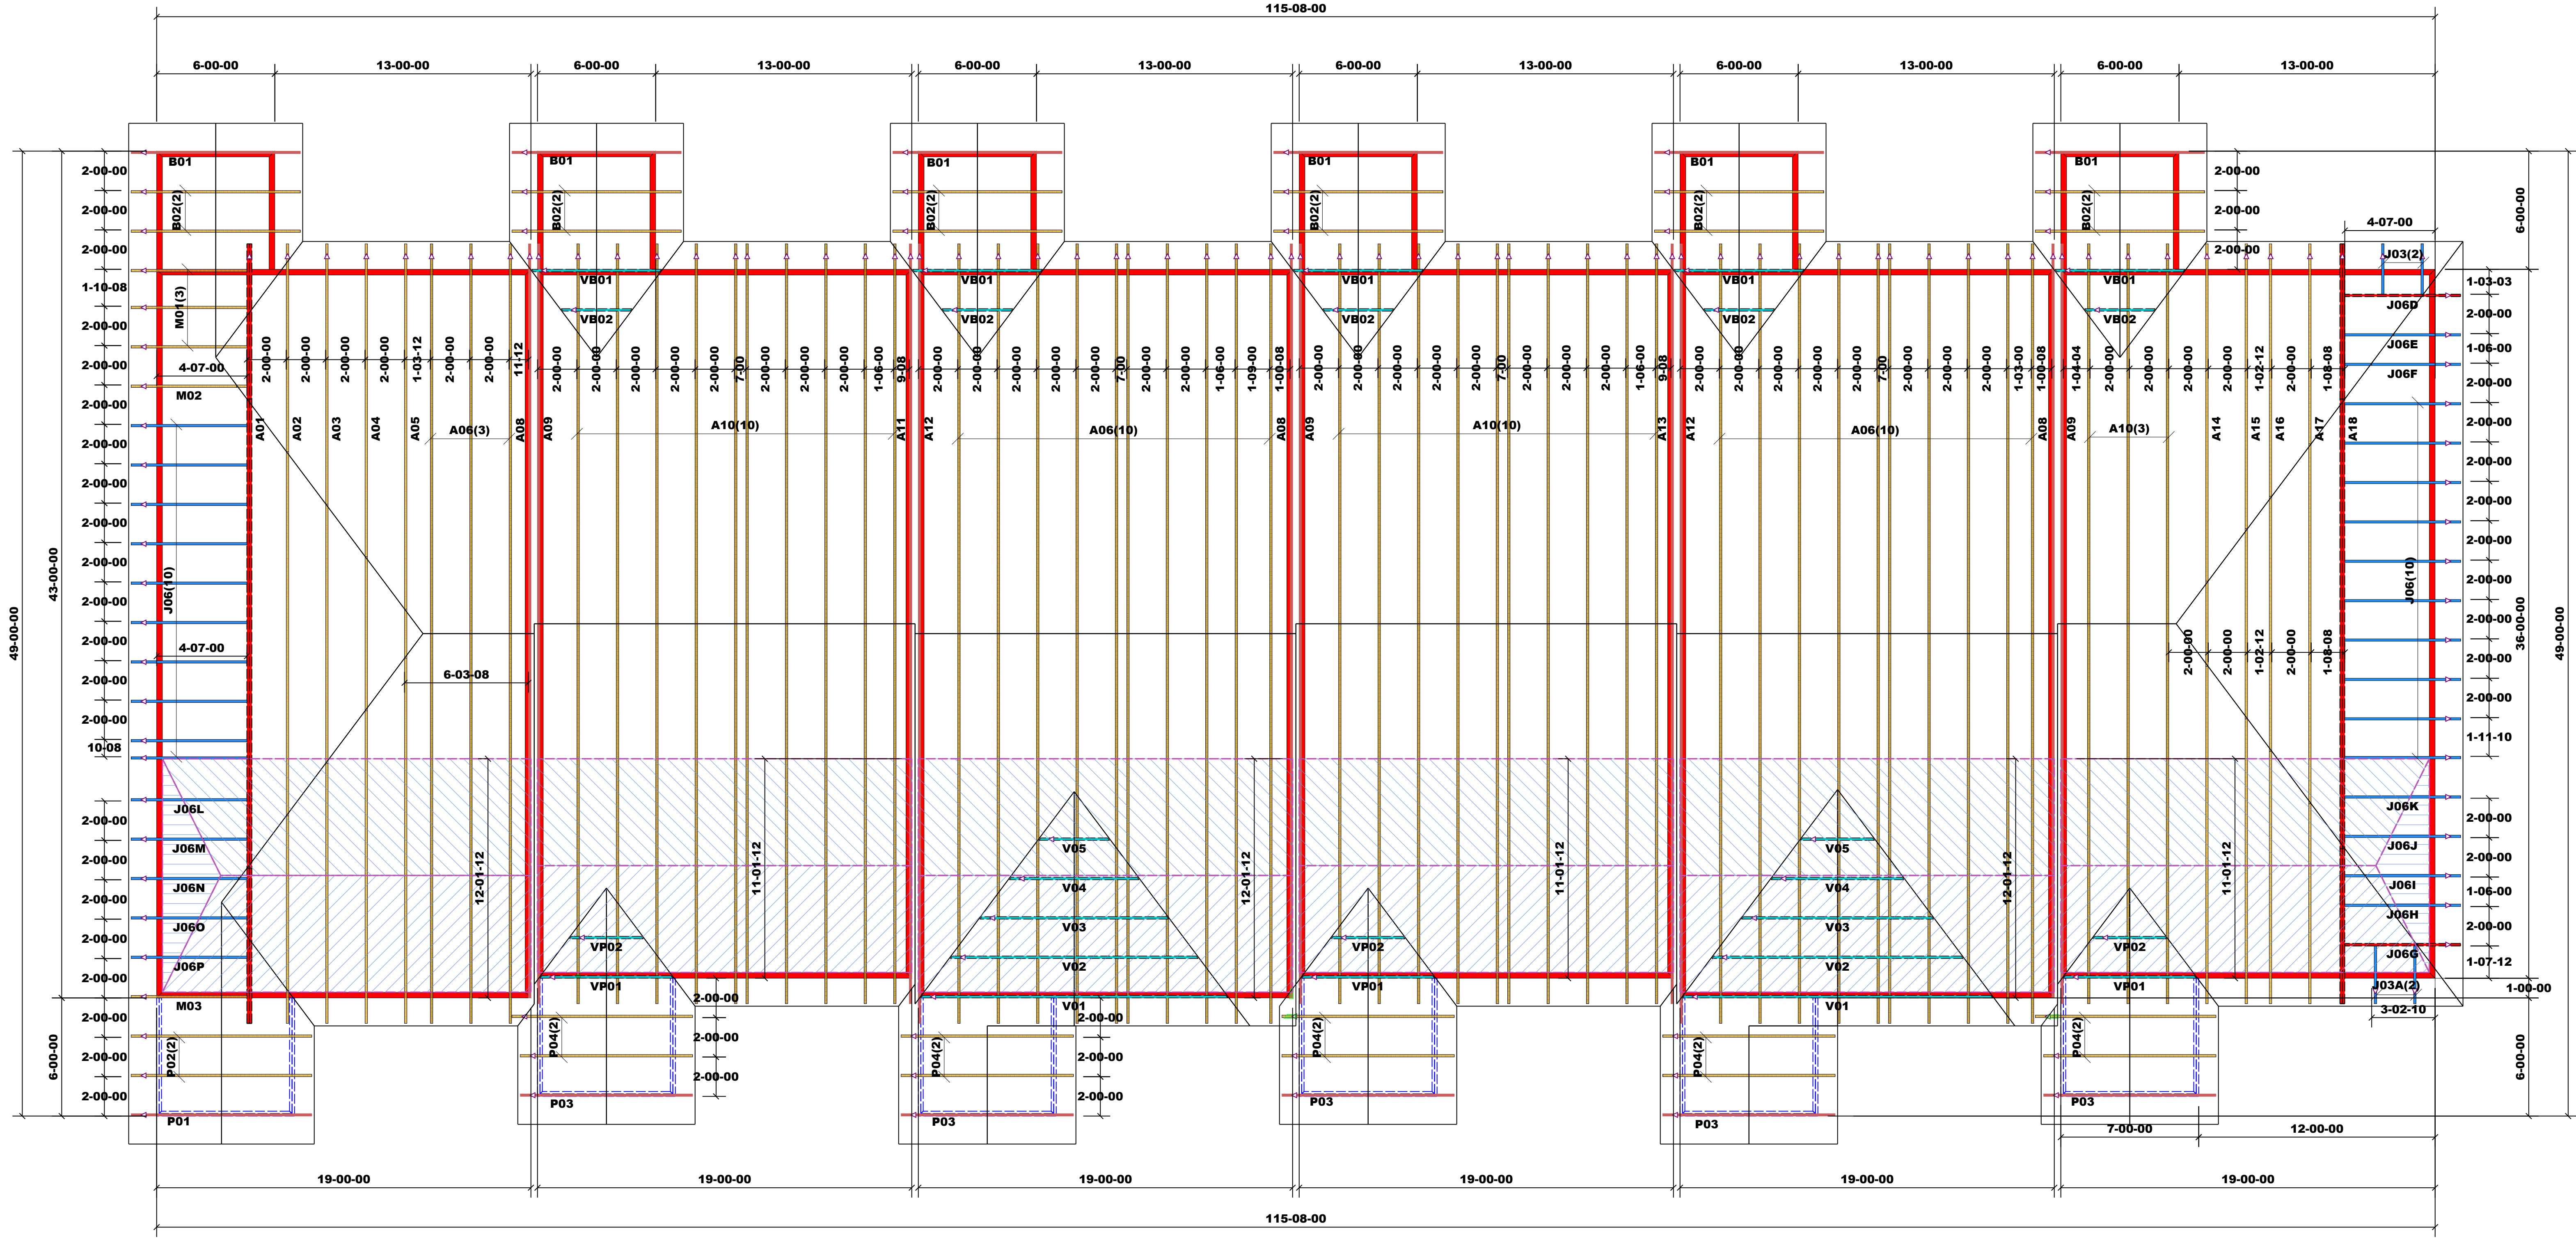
115-08-00

6-00-00
13-00-00
6-00-00
13-00-00
6-00-00
13-00-00
6-00-00
13-00-00
6-00-00
13-00-00
6-00-00
13-00-00

B01
B01
B01
B01
B01
B01

B02(2)
B02(2)
B02(2)
B02(2)
B02(2)
B02(2)

VB01
VB02
VB01
VB02
VB01
VB02
VB01
VB02
VB01
VB02

M01(3)
M02
4-07-00
4-07-00
J06(10)
J06L
J06M
J06N
J06O
J06P
M03
P02(2)
P01
10-08

2-00-00
2-00-00
2-00-00
1-10-08
2-00-00
2-00-00
2-00-00
2-00-00
2-00-00
2-00-00
2-00-00
2-00-00
2-00-00
2-00-00
2-00-00
2-00-00
2-00-00
2-00-00
2-00-00
2-00-00
2-00-00
2-00-00
2-00-00

49-00-00
43-00-00
6-00-00

2-00-00
2-00-00
2-00-00
2-00-00
1-03-12
2-00-00
2-00-00
11-12
2-00-00
2-00-00
2-00-00
2-00-00
2-00-00
7-00
2-00-00
2-00-00
2-00-00
1-06-00
9-08
2-00-00
2-00-00
2-00-00
2-00-00
2-00-00
7-00
2-00-00
2-00-00
1-06-00
1-09-00
1-00-08
2-00-00
2-00-00
2-00-00
2-00-00
2-00-00
7-00
2-00-00
2-00-00
2-00-00
1-06-00
9-08
2-00-00
2-00-00
2-00-00
2-00-00
2-00-00
7-00
2-00-00
2-00-00
2-00-00
1-03-00
1-00-08
1-04-04
2-00-00
2-00-00
2-00-00
2-00-00
1-02-12
2-00-00
1-08-08

A01
A02
A03
A04
A05
A06(3)
A08
A09
A10(10)
A11
A12
A06(10)
A08
A09
A10(10)
A13
A12
A06(10)
A08
A09
A10(3)
A14
A15
A16
A17
A18

6-03-08
12-01-12
11-01-12
12-01-12
11-01-12
12-01-12
11-01-12

VP02
VP01
V05
V04
V03
V02
V01
VP02
VP01
V05
V04
V03
V02
V01
VP02
VP01

P04(2)
P03
P04(2)
P03
P04(2)
P03
P04(2)
P03
P04(2)
P03

2-00-00
2-00-00
2-00-00
2-00-00
2-00-00
2-00-00
2-00-00

2-00-00
2-00-00
2-00-00
4-07-00
J03(2)
J06D
J06E
J06F
J06(10)
J06K
J06J
J06I
J06H
J06G
J03A(2)
3-02-10
1-03-03
2-00-00
1-06-00
2-00-00
2-00-00
2-00-00
2-00-00
2-00-00
2-00-00
2-00-00
2-00-00
2-00-00
1-11-10
2-00-00
2-00-00
1-06-00
2-00-00
1-07-12
1-00-00
6-00-00
36-00-00
49-00-00
6-00-00

2-00-00
2-00-00
1-02-12
2-00-00
1-08-08

7-00-00
12-00-00

19-00-00
19-00-00
19-00-00
19-00-00
19-00-00
19-00-00

115-08-00